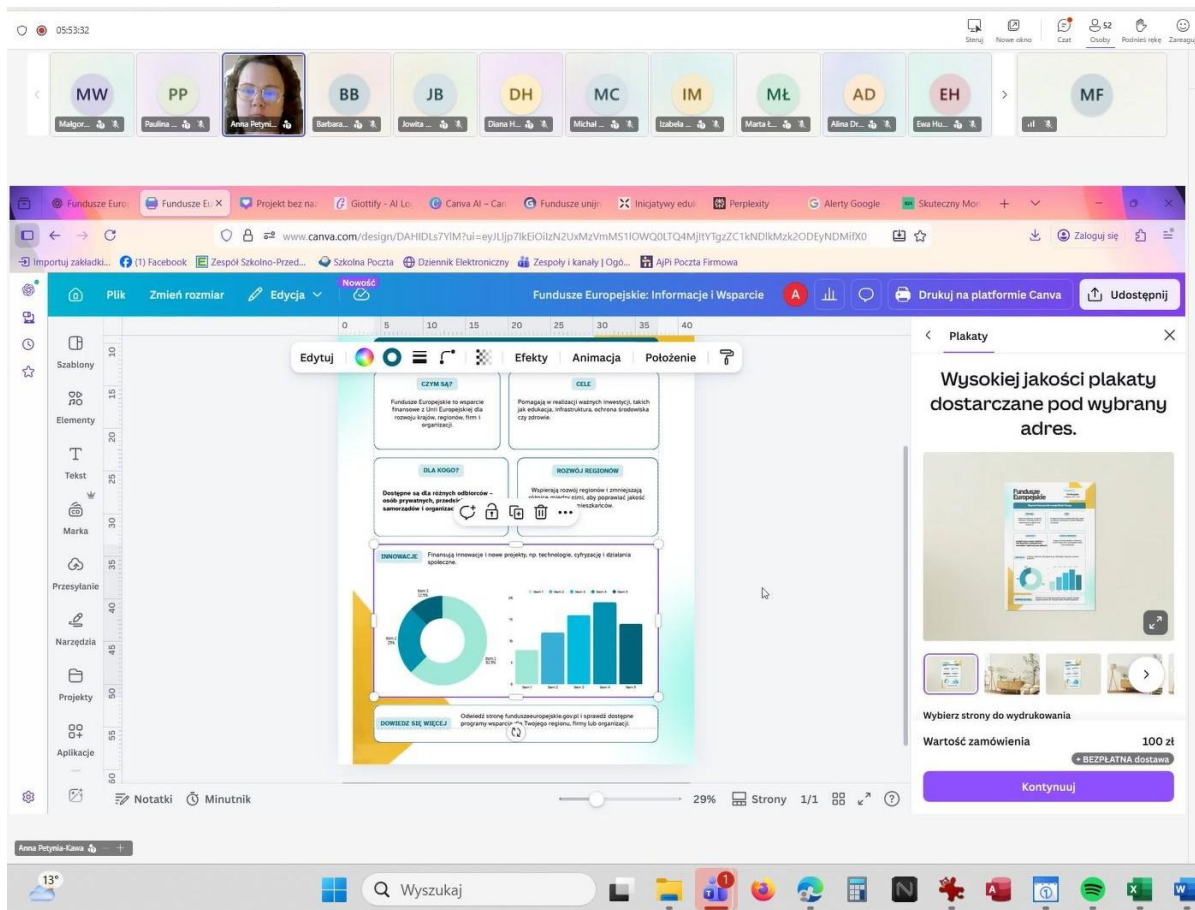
05:53:32

Steruj Nowe okno Czat Osoby 52 Podnieś rękę Zareaguj

MW Małgor... PP Paulina ... Anna Petyni... BB Barbara... JB Jowita ... DH Diana H... MC Michał ... IM Izabela ... MŁ Marta Ł... AD Alina Dr... EH Ewa Hu... MF

Fundusze Euro Fundusze Eu Projekt bez na Giottify - AI Lo Canva AI – Can Fundusze unijn Inicjatywy eduk Perplexity Alerty Google Skuteczny Mon

www.canva.com/design/DAHIDLs7YlM?ui=eyJLIjp7IkEiOilzN2UxMzVmMS1lOWQ0LTQ4MjltYTgzZC1kNDlkMzk2ODEyNDMifX0

Zaloguj się

Importuj zakładki... (1) Facebook Zespół Szkolno-Przed... Szkolna Poczta Dziennik Elektroniczny Zespoły i kanały | Ogó... AjPi Poczta Firmowa

Plik Zmień rozmiar Edycja Nowość Fundusze Europejskie: Informacje i Wsparcie A Drukuj na platformie Canva Udostępnij

Szablony Elementy Tekst Marka Przesyłanie Narzędzia Projekty Aplikacje

Edytuj Efekty Animacja Położenie

CZYM SĄ?
Fundusze Europejskie to wsparcie finansowe z Unii Europejskiej dla rozwoju krajów, regionów, firm i organizacji.

CELE
Pomagają w realizacji ważnych inwestycji, takich jak edukacja, infrastruktura, ochrona środowiska czy zdrowie.

DLA KOGO?
Dostępne są dla różnych odbiorców – osób prywatnych, przedsię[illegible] samorządów i organizac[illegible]

ROZWÓJ REGIONÓW
Wspierają rozwój regionów i zmniejszają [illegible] aby poprawiać jakość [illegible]nieszkańców.

INNOWACJE
Finansują innowacje i nowe projekty, np. technologie, cyfryzację i działania społeczne.

DOWIEDZ SIĘ WIĘCEJ
Odwiedź stronę funduszeeuropejskie.gov.pl i sprawdź dostępne programy wsparcia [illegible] Twojego regionu, firmy lub organizacji.

Plakaty
Wysokiej jakości plakaty dostarczane pod wybrany adres.
Fundusze Europejskie
Wybierz strony do wydrukowania
Wartość zamówienia 100 zł
+ BEZPŁATNA dostawa
Kontynuuj

Notatki Minutnik 29% Strony 1/1

Anna Petynia-Kawa

13°
Wyszukaj